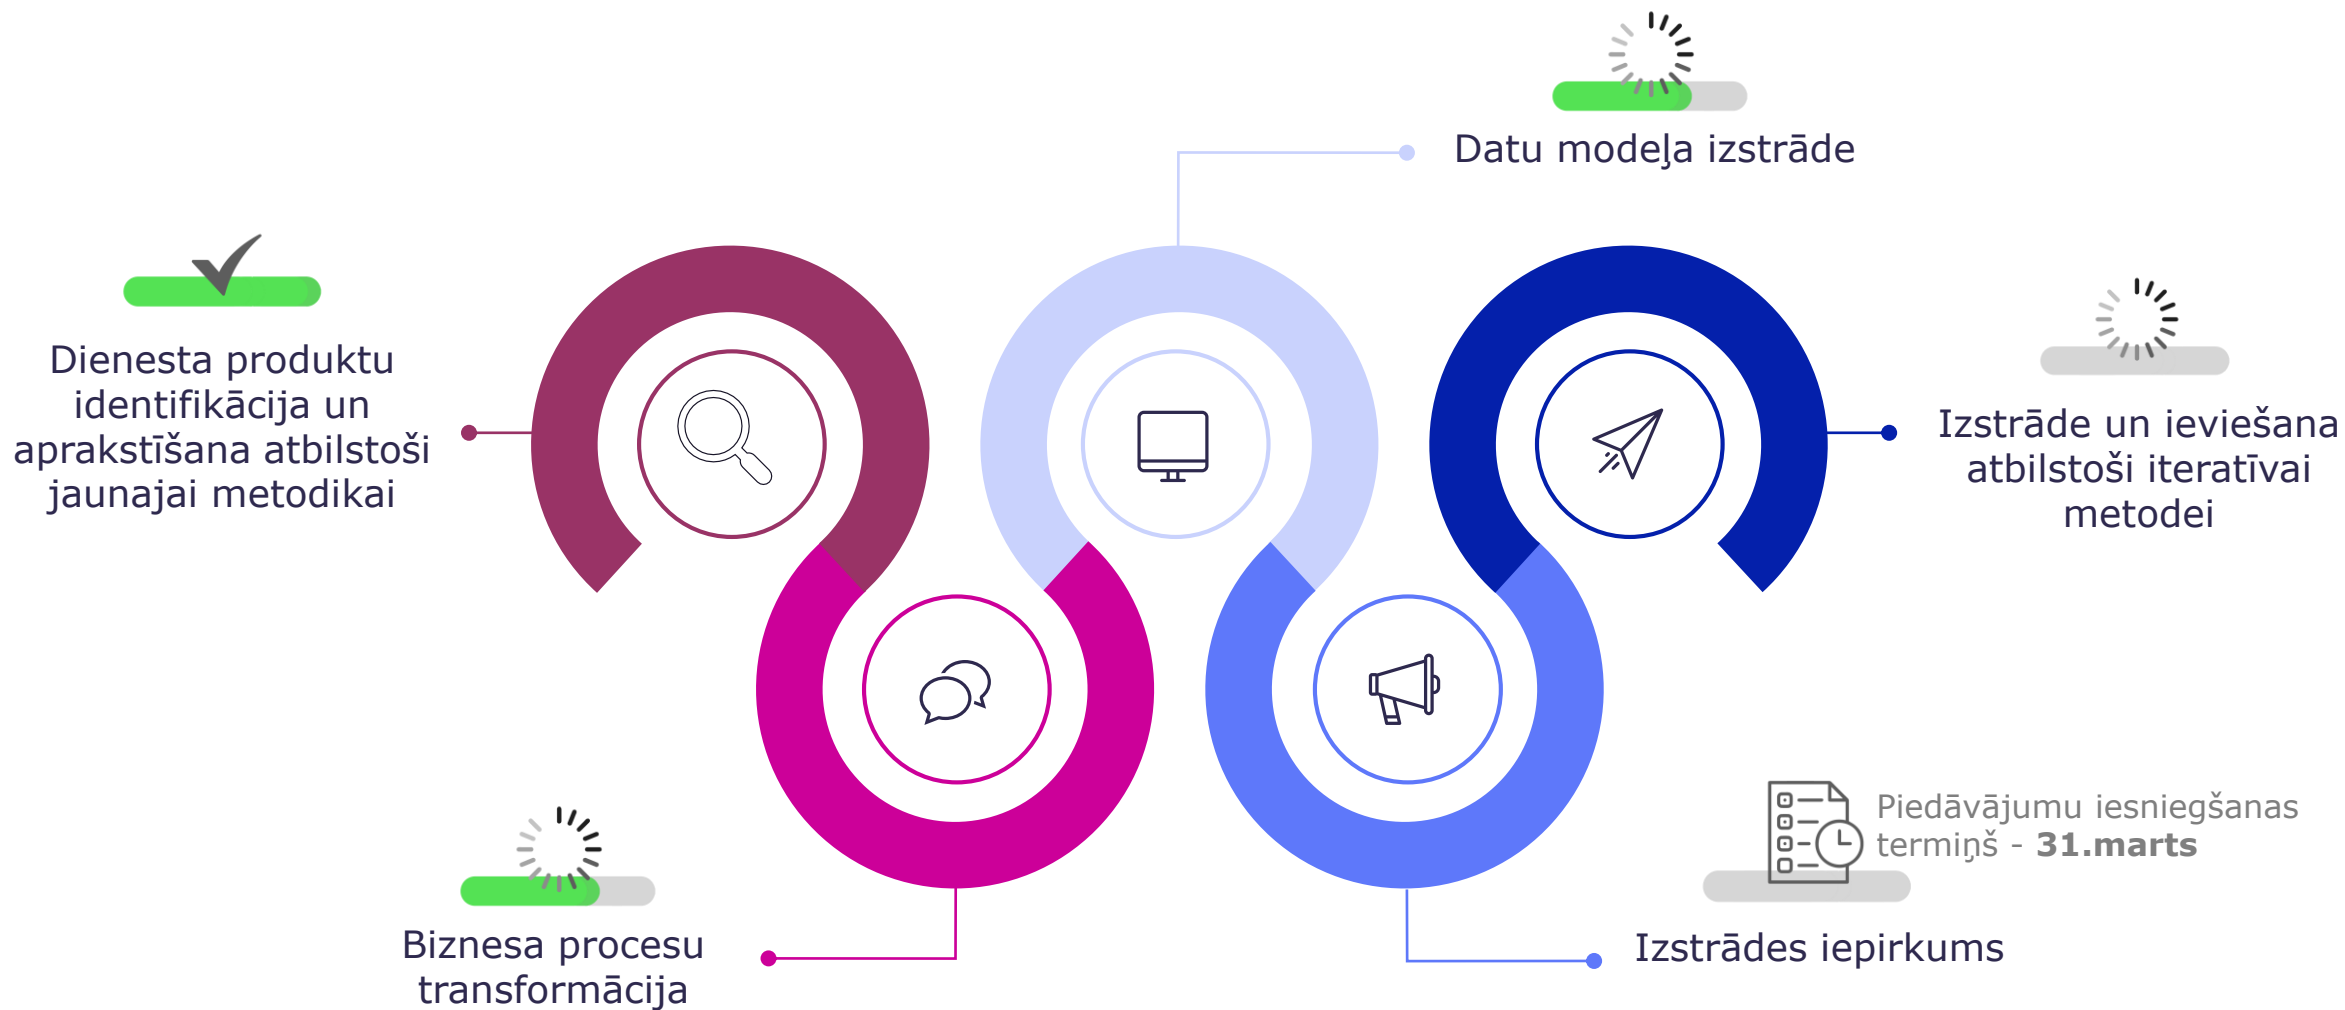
Datu modeļa izstrāde

Dienesta produktu identifikācija un aprakstīšana atbilstoši jaunajai metodikai

Izstrāde un ieviešana atbilstoši iteratīvai metodei

Piedāvājumu iesniegšanas termiņš - **31.marts**

Biznesa procesu transformācija

Izstrādes iepirkums